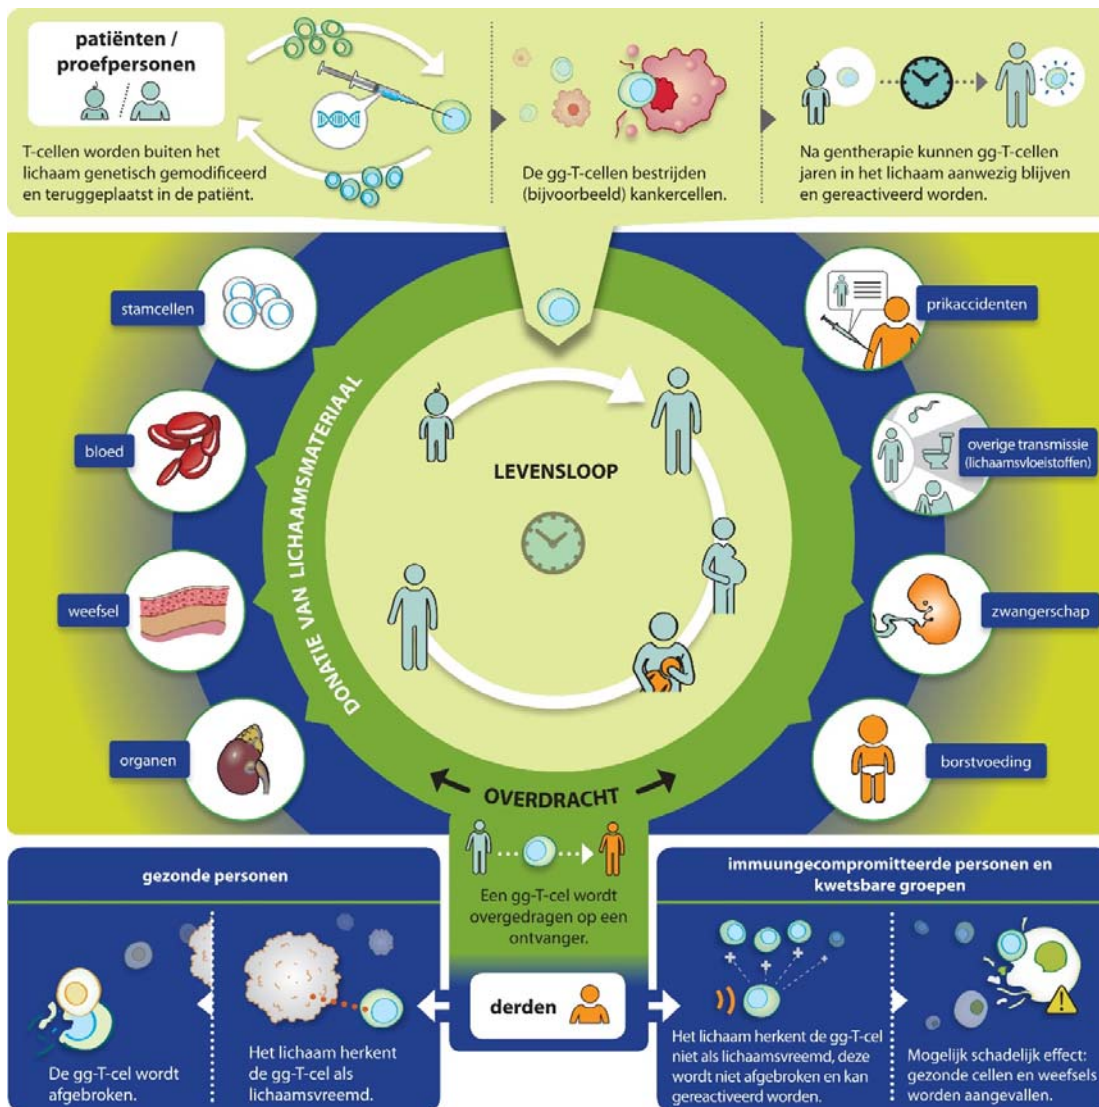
patiënten / proefpersonen

T-cellen worden buiten het lichaam genetisch gemodificeerd en teruggeplaatst in de patiënt.

De gg-T-cellen bestrijden (bijvoorbeeld) kankercellen.

Na gentherapie kunnen gg-T-cellen jaren in het lichaam aanwezig blijven en gereactiveerd worden.

stamcellen

bloed

weefsel

organen

DONATIE VAN LICHAAMSMATERIAAL

LEVENSLOOP

prikaccidenten

overige transmissie (lichaamsvloeistoffen)

zwangerschap

borstvoeding

OVERDRACHT

Een gg-T-cel wordt overgedragen op een ontvanger.

gezonde personen

De gg-T-cel wordt afgebroken.

Het lichaam herkent de gg-T-cel als lichaamsvreemd.

derden

immuungecompromitteerde personen en kwetsbare groepen

Het lichaam herkent de gg-T-cel niet als lichaamsvreemd, deze wordt niet afgebroken en kan gereactiveerd worden.

Mogelijk schadelijk effect: gezonde cellen en weefsels worden aangevallen.